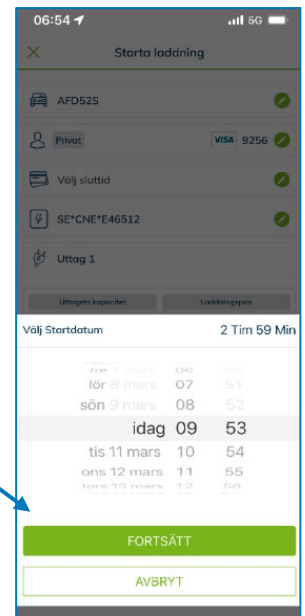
06:54
5G

Starta laddning

AFD52S

Privat
VISA 9256

Välj sluttid

SE*CNE*E46512

Uttag 1

Uttagets kapacitet
Laddningspris

Välj Startdatum
2 Tim 59 Min

fre 7 mars 06 50
lör 8 mars 07 51
sön 9 mars 08 52
idag 09 53
tis 11 mars 10 54
ons 12 mars 11 55
tors 13 mars 12 56

FORTSÄTT

AVBRYT